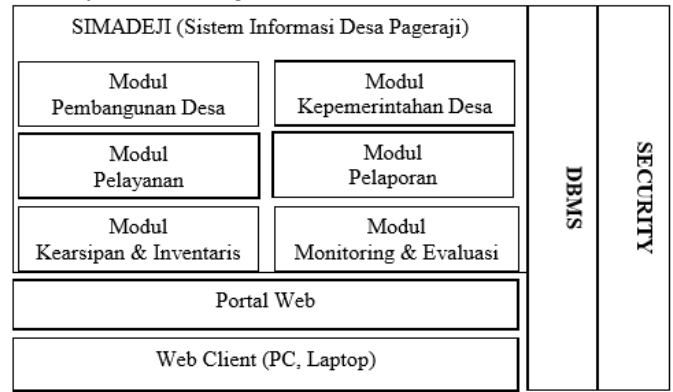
SIMADEJI (Sistem Informasi Desa Pageraji)

Modul
Pembangunan Desa

Modul
Kepemerintahan Desa

Modul
Pelayanan

Modul
Pelaporan

Modul
Kearsipan & Inventaris

Modul
Monitoring & Evaluasi

Portal Web

Web Client (PC, Laptop)

DBMS

SECURITY